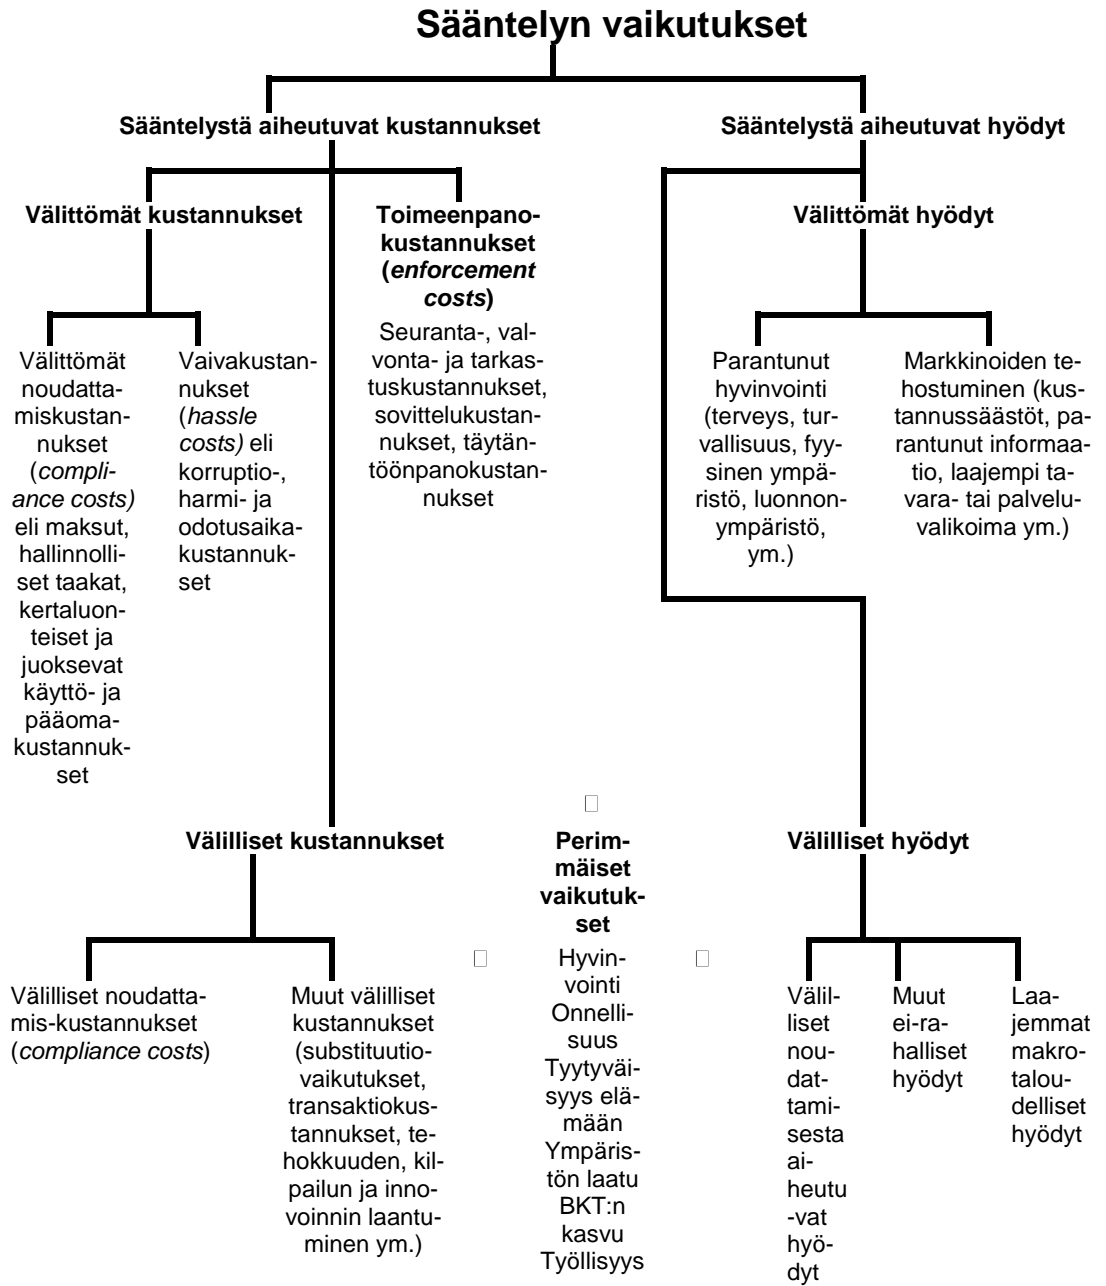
Sääntelyn vaikutukset

Sääntelystä aiheutuvat kustannukset

Sääntelystä aiheutuvat hyödyt

Välittömät kustannukset

Toimeenpanokustannukset (*enforcement costs*)

Seuranta-, valvonta- ja tarkastuskustannukset, sovittelukustannukset, täytäntöönpanokustannukset

Välittömät hyödyt

Välittömät noudattamiskustannukset (*compliance costs)* eli maksut, hallinnolliset taakat, kertaluonteiset ja juoksevat käyttö- ja pääomakustannukset

Vaivakustannukset (*hassle costs)* eli korruptio-, harmi- ja odotusaikakustannukset

Parantunut hyvinvointi (terveys, turvallisuus, fyysinen ympäristö, luonnonympäristö, ym.)

Markkinoiden tehostuminen (kustannussäästöt, parantunut informaatio, laajempi tavara- tai palveluvalikoima ym.)

Välilliset kustannukset

Perimmäiset vaikutukset

Hyvinvointi
Onnellisuus
Tyytyväisyys elämään
Ympäristön laatu
BKT:n kasvu
Työllisyys

Välilliset hyödyt

Välilliset noudattamis-kustannukset (*compliance costs*)

Muut välilliset kustannukset (substituutiovaikutukset, transaktiokustannukset, tehokkuuden, kilpailun ja innovoinnin laantuminen ym.)

Välilliset noudattamisesta aiheutu-vat hyödyt

Muut ei-rahalliset hyödyt

Laajemmat makrotaloudelliset hyödyt